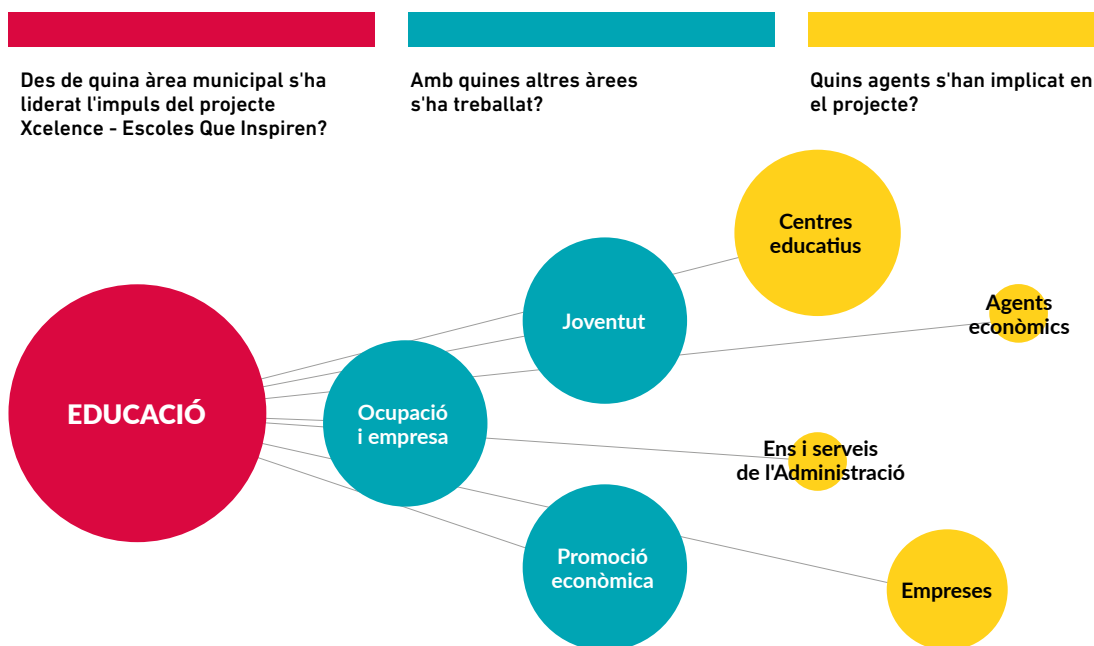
Des de quina àrea municipal s'ha liderat l'impuls del projecte Xcelence - Escoles Que Inspiren?

Amb quines altres àrees s'ha treballat?

Quins agents s'han implicat en el projecte?

Centres educatius

Agents econòmics

Joventut

EDUCACIÓ

Ocupació i empresa

Ens i serveis de l'Administració

Promoció econòmica

Empreses